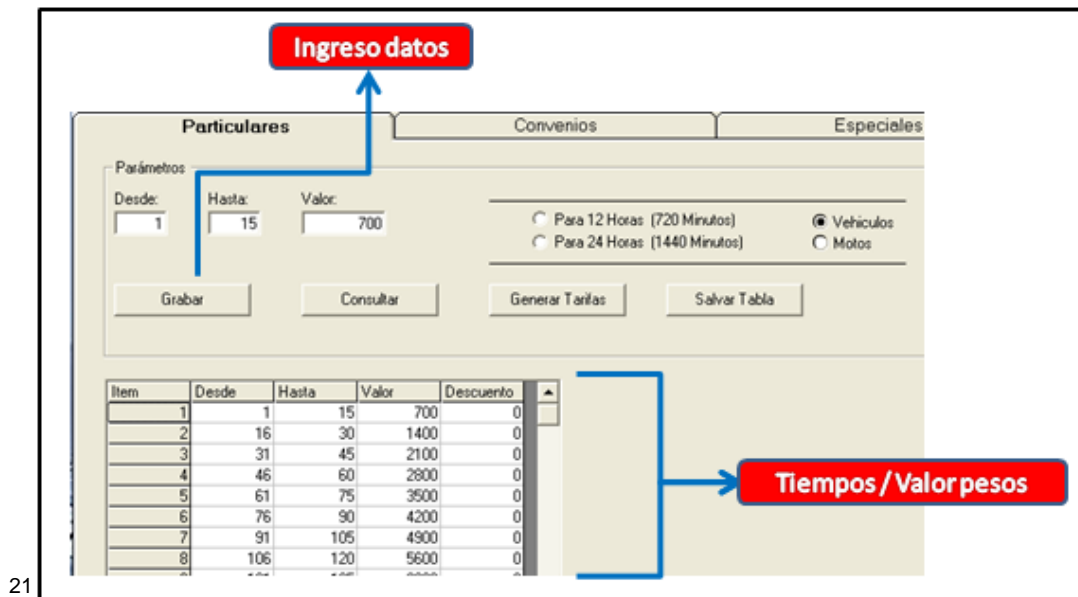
Ingreso datos

Particulares | Convenios | Especiales

Parámetros
Desde: 1
Hasta: 15
Valor: 700

Para 12 Horas (720 Minutos)
Para 24 Horas (1440 Minutos)
Vehiculos
Motos

Grabar
Consultar
Generar Tarifas
Salvar Tabla

| Item | Desde | Hasta | Valor | Descuento |
|---|---|---|---|---|
| 1 | 1 | 15 | 700 | 0 |
| 2 | 16 | 30 | 1400 | 0 |
| 3 | 31 | 45 | 2100 | 0 |
| 4 | 46 | 60 | 2800 | 0 |
| 5 | 61 | 75 | 3500 | 0 |
| 6 | 76 | 90 | 4200 | 0 |
| 7 | 91 | 105 | 4900 | 0 |
| 8 | 106 | 120 | 5600 | 0 |
| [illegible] | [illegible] | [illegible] | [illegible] | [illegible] |

Tiempos / Valor pesos

21